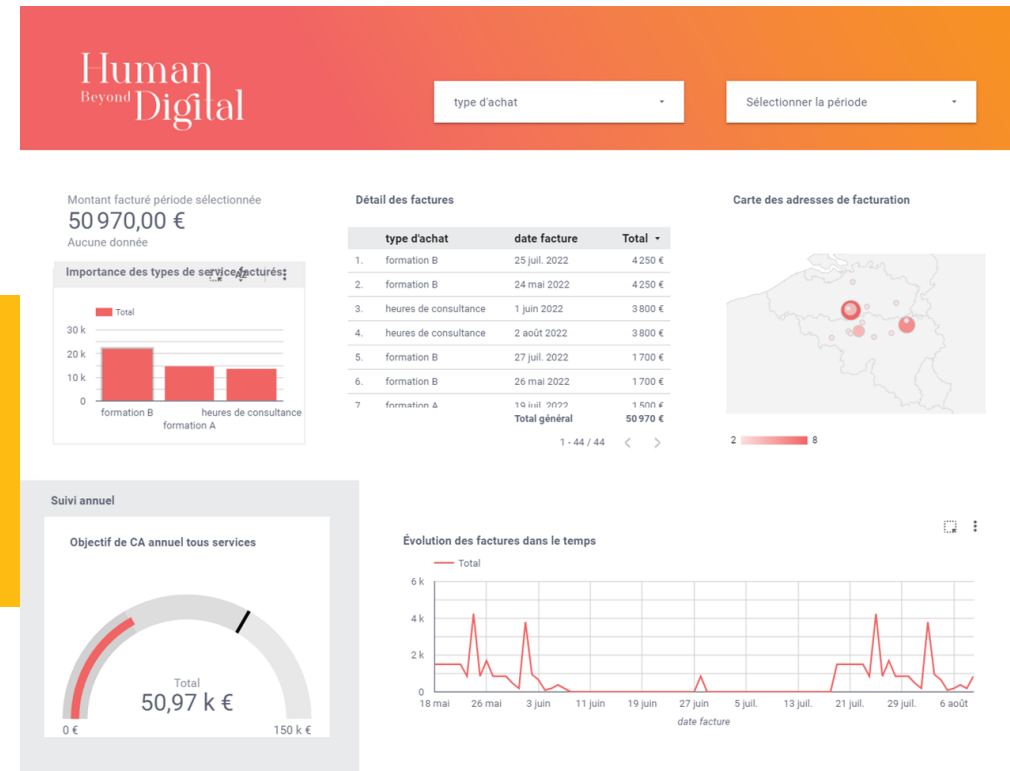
Human Beyond Digital

type d'achat

Sélectionner la période

Montant facturé période sélectionnée
50 970,00 €
Aucune donnée

Importance des types de service facturés

Total

30 k
20 k
10 k
0

formation B
formation A
heures de consultance

Détail des factures

| | type d'achat | date facture | Total |
|---|---|---|---|
| 1. | formation B | 25 juil. 2022 | 4 250 € |
| 2. | formation B | 24 mai 2022 | 4 250 € |
| 3. | heures de consultance | 1 juin 2022 | 3 800 € |
| 4. | heures de consultance | 2 août 2022 | 3 800 € |
| 5. | formation B | 27 juil. 2022 | 1 700 € |
| 6. | formation B | 26 mai 2022 | 1 700 € |
| 7. | formation A | 19 juil. 2022 | 1 500 € |
| | | Total général | 50 970 € |

1 - 44 / 44

Carte des adresses de facturation

2 8

Suivi annuel

Objectif de CA annuel tous services

Total
50,97 k €

0 €
150 k €

Évolution des factures dans le temps

Total

6 k
4 k
2 k
0

18 mai
26 mai
3 juin
11 juin
19 juin
27 juin
5 juil.
13 juil.
21 juil.
29 juil.
6 août

date facture